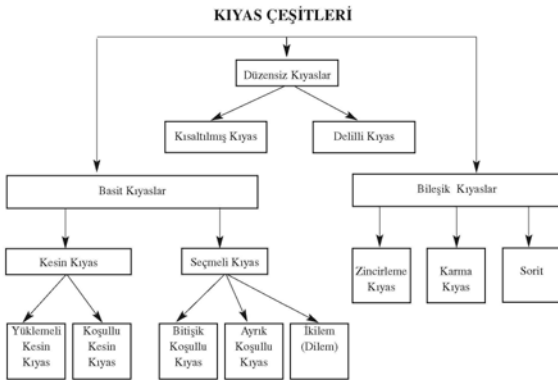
KIYAS ÇEŞİTLERİ

Düzensiz Kıyaslar

Kısaltılmış Kıyas

Delilli Kıyas

Basit Kıyaslar

Bileşik Kıyaslar

Kesin Kıyas

Seçmeli Kıyas

Zincirleme Kıyas

Karma Kıyas

Sorit

Yüklemeli Kesin Kıyas

Koşullu Kesin Kıyas

Bitişik Koşullu Kıyas

Ayrık Koşullu Kıyas

İkilem (Dilem)